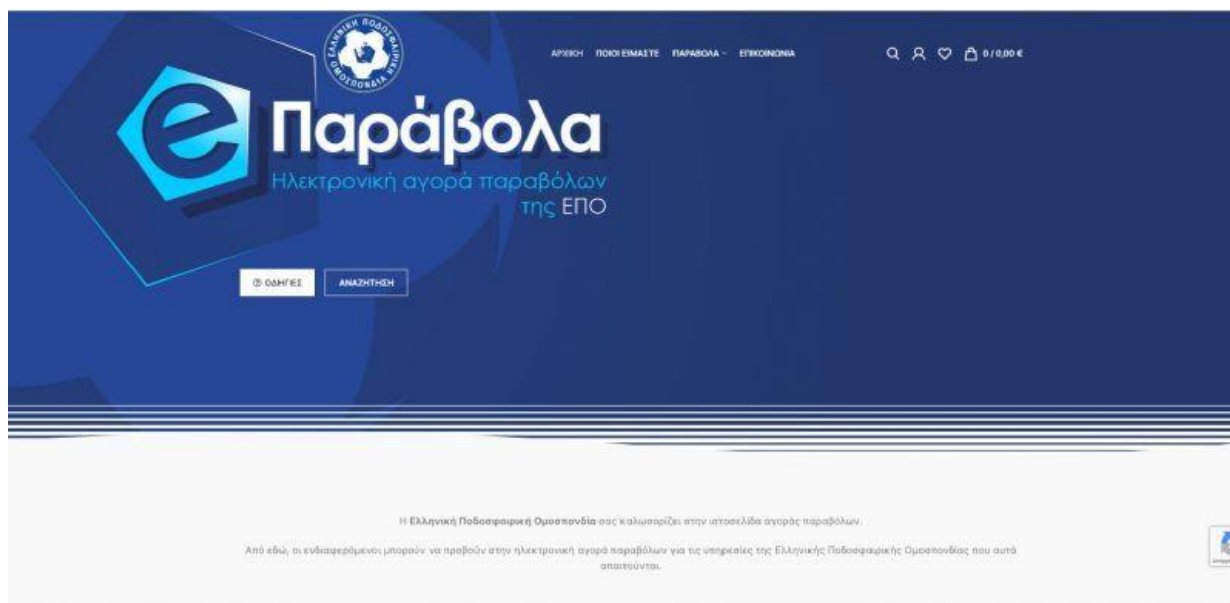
ΕΛΛΗΝΙΚΗ ΠΟΔΟΣΦΑΙΡΙΚΗ ΟΜΟΣΠΟΝΔΙΑ

ΑΡΧΙΚΗ ΠΟΙΟΙ ΕΙΜΑΣΤΕ ΠΑΡΑΒΟΛΑ ΕΠΙΚΟΙΝΩΝΙΑ

0 / 0,00 €

e Παράβολα

Ηλεκτρονική αγορά παραβόλων της ΕΠΟ

ΟΔΗΓΙΕΣ

ΑΝΑΖΗΤΗΣΗ

Η Ελληνική Ποδοσφαιρική Ομοσπονδία σας καλωσορίζει στην ιστοσελίδα αγοράς παραβόλων.

Από εδώ, οι ενδιαφερόμενοι μπορούν να προβούν στην ηλεκτρονική αγορά παραβόλων για τις υπηρεσίες της Ελληνικής Ποδοσφαιρικής Ομοσπονδίας που αυτά απαιτούνται.